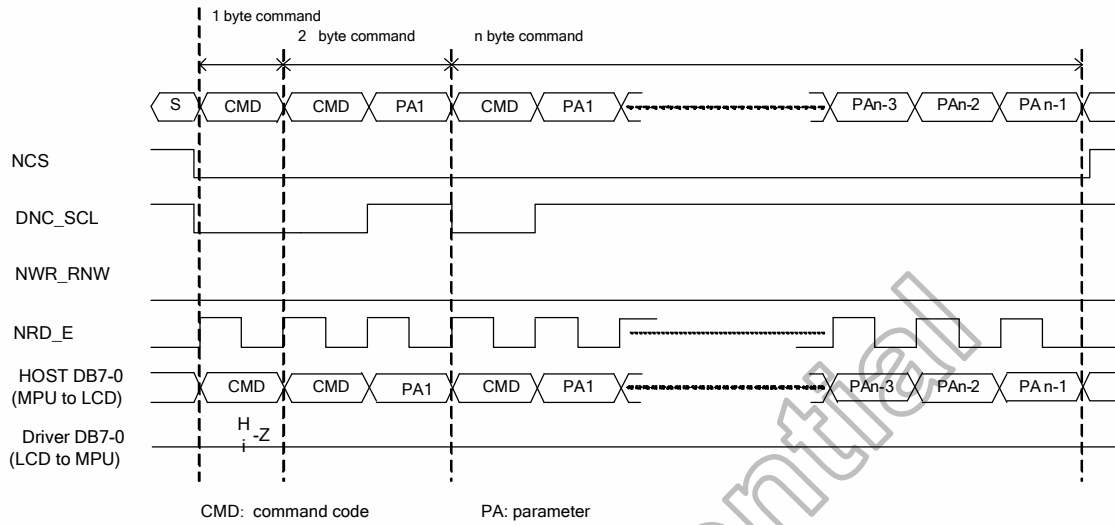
1 byte command
2 byte command
n byte command

S
CMD
CMD
PA1
CMD
PA1
PAn-3
PAn-2
PA n-1

NCS
DNC_SCL
NWR_RNW
NRD_E
HOST DB7-0 (MPU to LCD)
CMD
CMD
PA1
CMD
PA1
PAn-3
PAn-2
PA n-1
Driver DB7-0 (LCD to MPU)
Hi-Z

CMD: command code
PA: parameter

Confidential